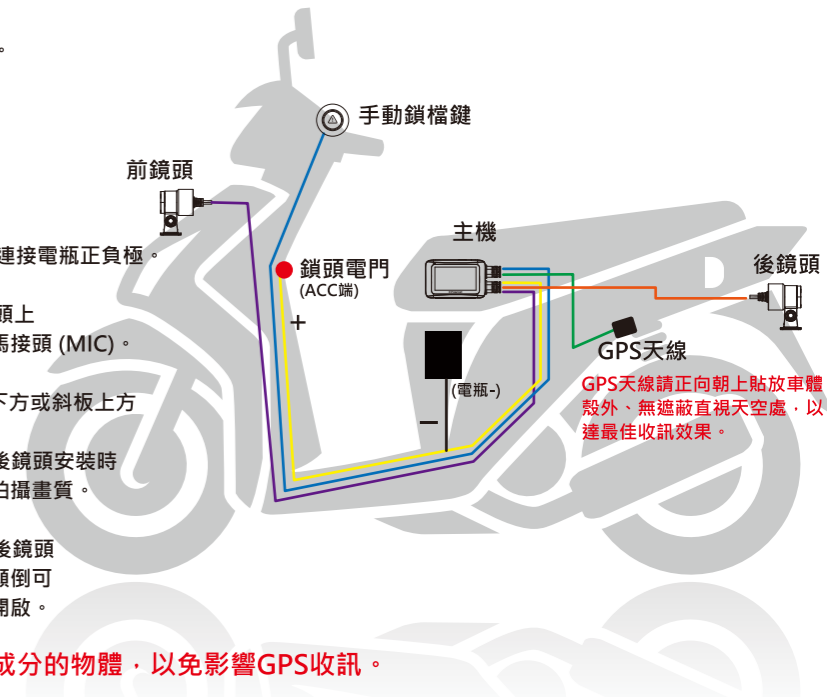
。

手動鎖檔鍵

前鏡頭

連接電瓶正負極。

鎖頭電門
(ACC端)

+

主機

後鏡頭

頭上
馬接頭 (MIC)。

(電瓶-)

GPS天線

GPS天線請正向朝上貼放車體殼外、無遮蔽直視天空處，以達最佳收訊效果。

下方或斜板上方

—

後鏡頭安裝時
拍攝畫質。

後鏡頭
頭倒可
開啟。

成分的物體，以免影響GPS收訊。